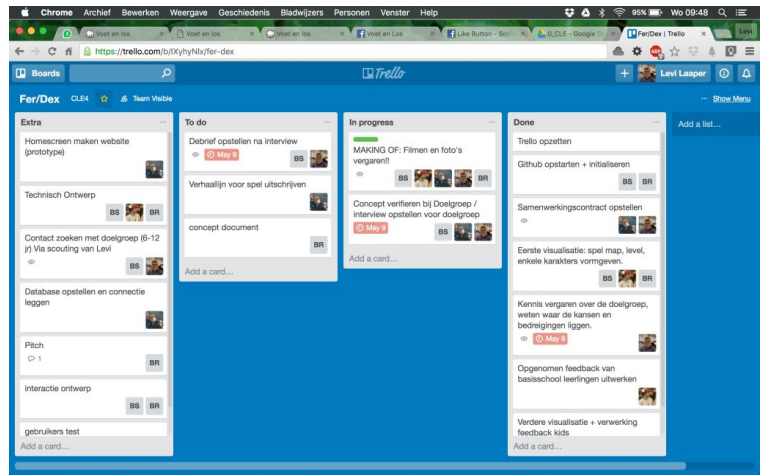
Chrome Archief Bewerken Weergave Geschiedenis Bladwijzers Personen Venster Help

95% Wo 09:48

Voet en los | Voet en los | Voet en los | Voet en Los | Like Button - Soci | 0_CLE - Google D | Fer/Dex | Trello

Levi

https://trello.com/b/lXyhyNlx/fer-dex

Boards

Trello

Levi Laaper

Fer/Dex CLE4 Team Visible

Show Menu

Extra

Homescreen maken website (prototype)

Technisch Ontwerp

BS BR

Contact zoeken met doelgroep (6-12 jr) Via scouting van Levi

BS

Database opstellen en connectie leggen

Pitch

1

BR

interactie ontwerp

BS BR

gebruikers test

Add a card...

To do

Debrief opstellen na interview

May 9

BS

Verhaallijn voor spel uitschrijven

concept document

BR

Add a card...

In progress

MAKING OF: Filmen en foto's vergaren!!

BS BR

Concept verifieren bij Doelgroep / interview opstellen voor doelgroep

May 9

BS

Add a card...

Done

Trello opzetten

Github opstarten + initialiseren

BS BR

Samenwerkingscontract opstellen

Eerste visualisatie: spel map, level, enkele karakters vormgeven.

BS BR

Kennis vergaren over de doelgroep, weten waar de kansen en bedreigingen liggen.

May 9

Opgenomen feedback van basisschool leerlingen uitwerken

Verdere visualisatie + verwerking feedback kids

Add a card...

Add a list...